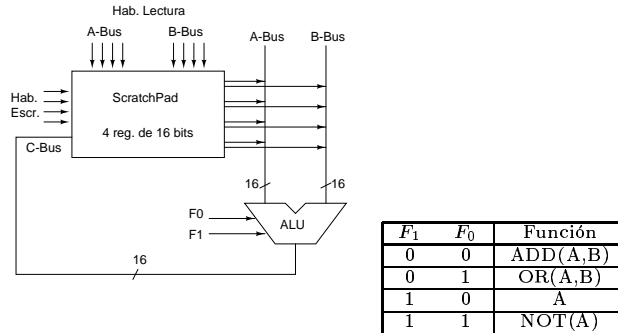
Hab. Lectura

A-Bus

B-Bus

A-Bus

B-Bus

Hab.

Escr.

ScratchPad

4 reg. de 16 bits

C-Bus

16

16

F0

F1

ALU

16

| $F_1$ | $F_0$ | Función |
|---|---|---|
| 0 | 0 | ADD(A,B) |
| 0 | 1 | OR(A,B) |
| 1 | 0 | A |
| 1 | 1 | NOT(A) |